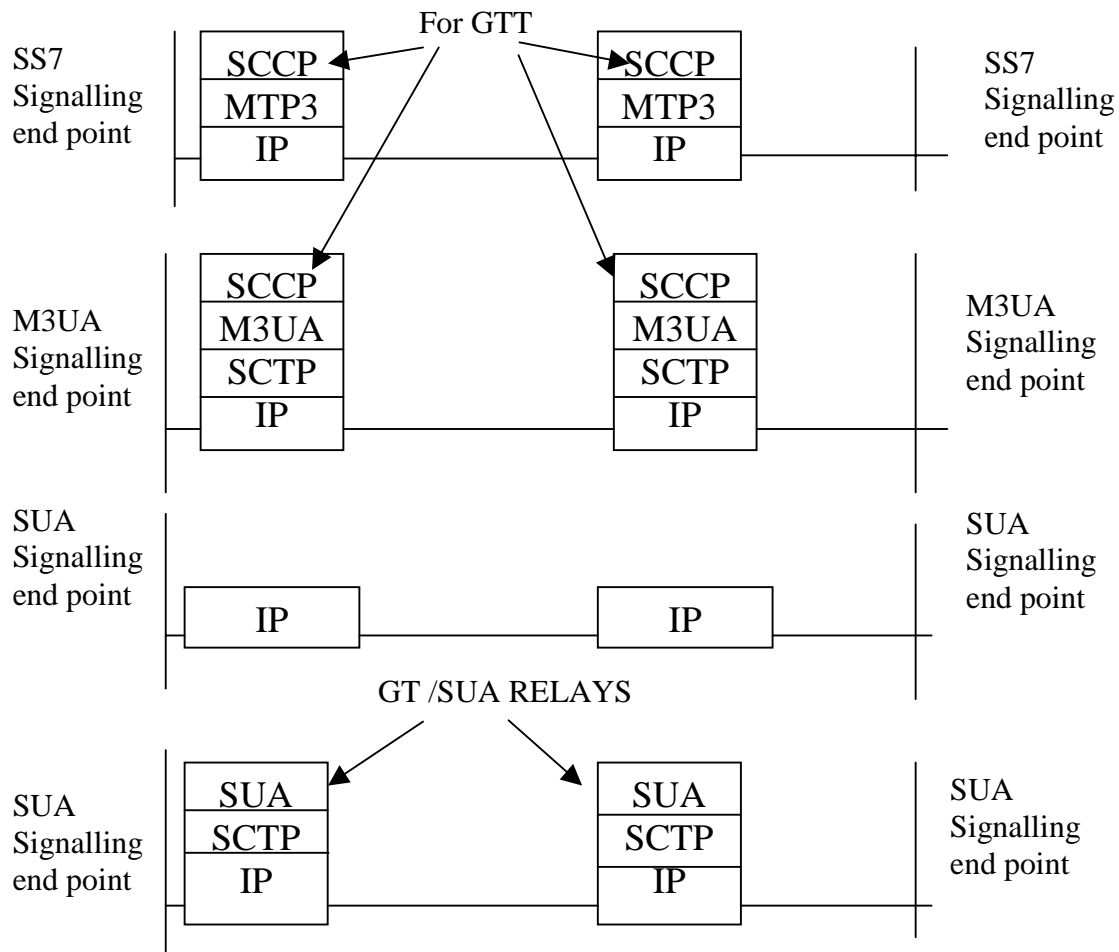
For GTT

SS7 Signalling end point

SCCP
MTP3
IP

SCCP
MTP3
IP

SS7 Signalling end point

M3UA Signalling end point

SCCP
M3UA
SCTP
IP

SCCP
M3UA
SCTP
IP

M3UA Signalling end point

SUA Signalling end point

IP

IP

SUA Signalling end point

GT /SUA RELAYS

SUA Signalling end point

SUA
SCTP
IP

SUA
SCTP
IP

SUA Signalling end point